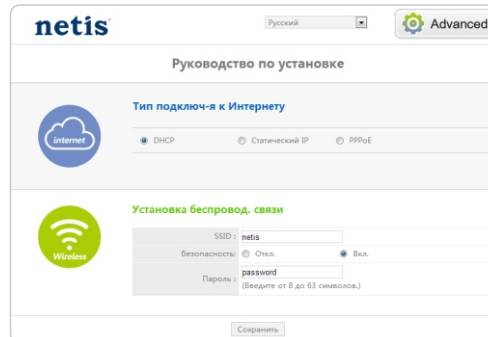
netis

Русский

Advanced

Руководство по установке

internet

Тип подключ-я к Интернету

DHCP

Статический IP

PPPoE

Wireless

Установка беспровод. связи

SSID : netis

безопасность: Откл. Вкл.

Пароль : password
(Введите от 8 до 63 символов.)

Сохранить